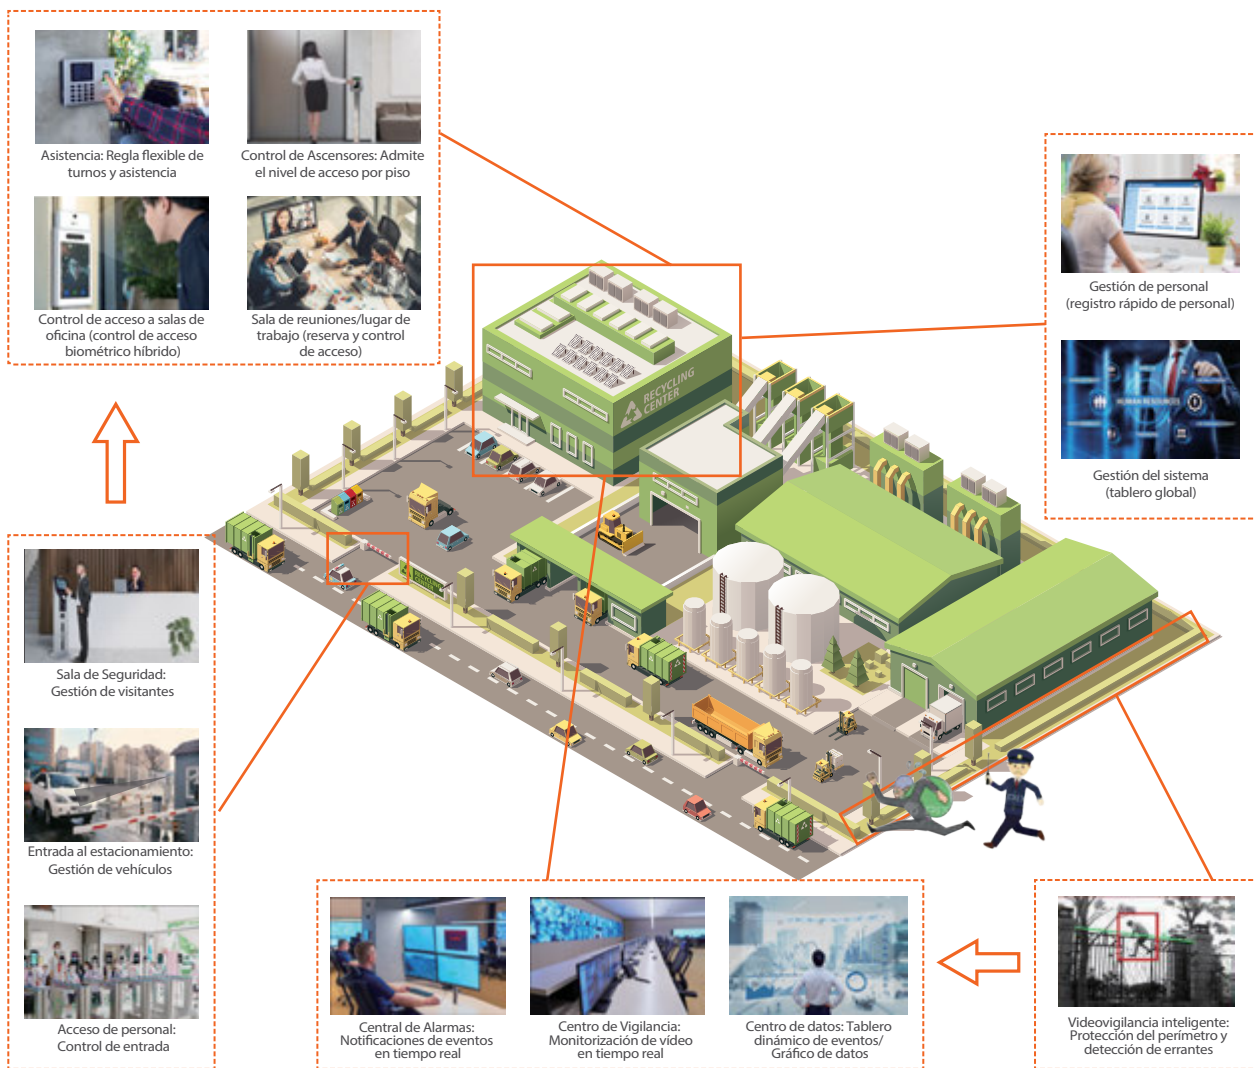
Asistencia: Regla flexible de turnos y asistencia

Control de Ascensores: Admite el nivel de acceso por piso

Control de acceso a salas de oficina (control de acceso biométrico híbrido)

Sala de reuniones/lugar de trabajo (reserva y control de acceso)

Gestión de personal (registro rápido de personal)

Gestión del sistema (tablero global)

RECYCLING CENTER

Sala de Seguridad: Gestión de visitantes

Entrada al estacionamiento: Gestión de vehículos

Acceso de personal: Control de entrada

Central de Alarmas: Notificaciones de eventos en tiempo real

Centro de Vigilancia: Monitorización de vídeo en tiempo real

Centro de datos: Tablero dinámico de eventos/ Gráfico de datos

Videovigilancia inteligente: Protección del perímetro y detección de errantes